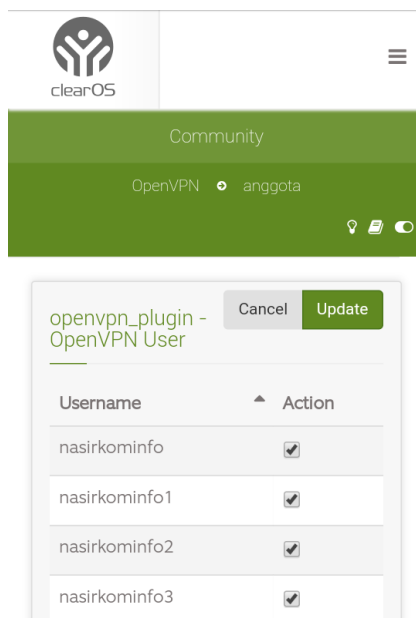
clearOS

Community

OpenVPN anggota

openvpn_plugin - OpenVPN User

Cancel Update

| Username | Action |
|---|---|
| nasirkominfo | ✔ |
| nasirkominfo1 | ✔ |
| nasirkominfo2 | ✔ |
| nasirkominfo3 | ✔ |